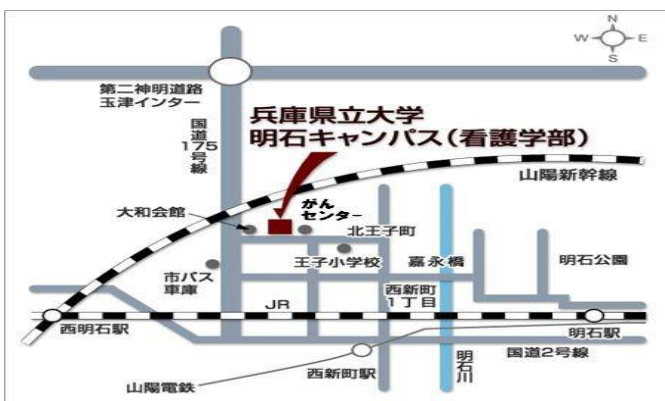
N
W E
S

第二神明道路
玉津インター

国道175号線

兵庫県立大学
明石キャンパス（看護学部）

山陽新幹線

大和会館

がん
センター

北王子町

市バス
車庫

王子小学校

嘉永橋

明石公園

JR

西新町
1丁目

西明石駅

明石駅

明石川

国道2号線

山陽電鉄

西新町駅